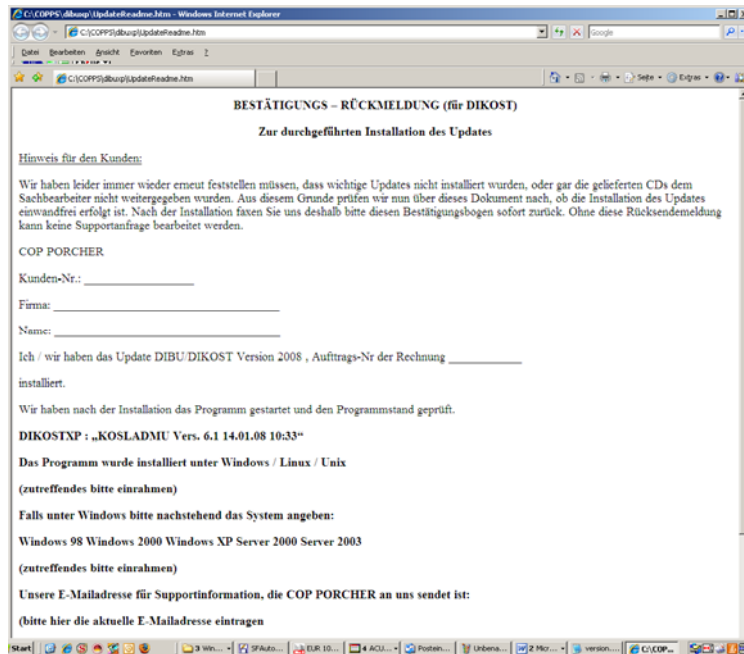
C:\COPPS\dibuxp\UpdateReadme.htm - Windows Internet Explorer

C:\COPPS\dibuxp\UpdateReadme.htm

Google

Datei Bearbeiten Ansicht Favoriten Extras ?

C:\COPPS\dibuxp\UpdateReadme.htm

Seite Extras

BESTÄTIGUNGS – RÜCKMELDUNG (für DIKOST)

Zur durchgeführten Installation des Updates

Hinweis für den Kunden:

Wir haben leider immer wieder erneut feststellen müssen, dass wichtige Updates nicht installiert wurden, oder gar die gelieferten CDs dem Sachbearbeiter nicht weitergegeben wurden. Aus diesem Grunde prüfen wir nun über dieses Dokument nach, ob die Installation des Updates einwandfrei erfolgt ist. Nach der Installation faxen Sie uns deshalb bitte diesen Bestätigungsbogen sofort zurück. Ohne diese Rücksendemeldung kann keine Supportanfrage bearbeitet werden.

COP PORCHER

Kunden-Nr.: ________________

Firma: ______________________________

Name: ______________________________

Ich / wir haben das Update DIBU/DIKOST Version 2008 , Auftrags-Nr der Rechnung __________

installiert.

Wir haben nach der Installation das Programm gestartet und den Programmstand geprüft.

DIKOSTXP : „KOSLADMU Vers. 6.1 14.01.08 10:33“

Das Programm wurde installiert unter Windows / Linux / Unix

(zutreffendes bitte einrahmen)

Falls unter Windows bitte nachstehend das System angeben:

Windows 98 Windows 2000 Windows XP Server 2000 Server 2003

(zutreffendes bitte einrahmen)

Unsere E-Mailadresse für Supportinformation, die COP PORCHER an uns sendet ist:

(bitte hier die aktuelle E-Mailadresse eintragen

Start 3 Win... SFAuto... EUR 10... 4 ACU... Postein... Unbena... 2 Micr... version.... C:\COP...